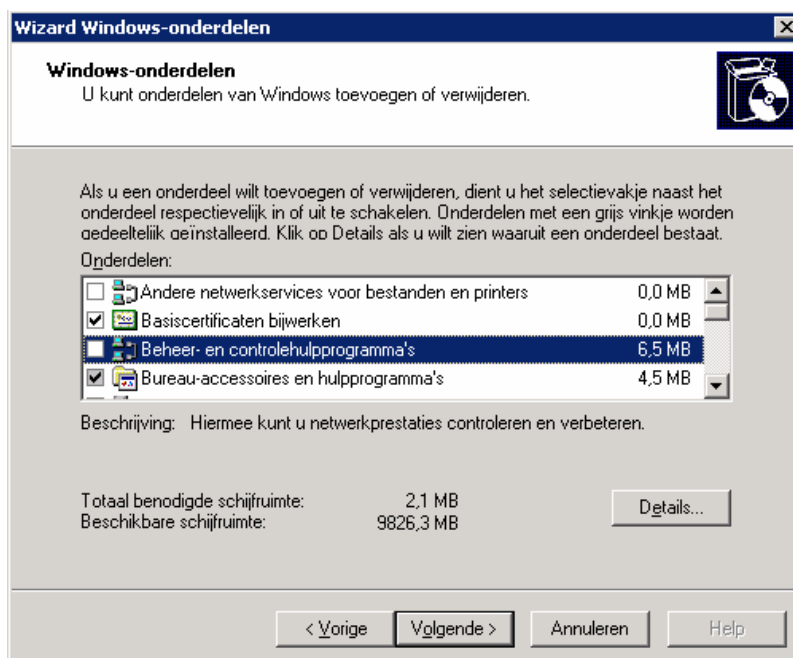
Wizard Windows-onderdelen

Windows-onderdelen
U kunt onderdelen van Windows toevoegen of verwijderen.

Als u een onderdeel wilt toevoegen of verwijderen, dient u het selectievakje naast het onderdeel respectievelijk in of uit te schakelen. Onderdelen met een grijs vinkje worden gedeeltelijk geïnstalleerd. Klik op Details als u wilt zien waaruit een onderdeel bestaat.

Onderdelen:

| | | |
|---|---|---|
| ☐ | Andere netwerkservices voor bestanden en printers | 0,0 MB |
| ☑ | Basiscertificaten bijwerken | 0,0 MB |
| ☐ | Beheer- en controlehulpprogramma's | 6,5 MB |
| ☑ | Bureau-accessoires en hulpprogramma's | 4,5 MB |

Beschrijving: Hiermee kunt u netwerkprestaties controleren en verbeteren.

Totaal benodigde schijfruimte: 2,1 MB
Beschikbare schijfruimte: 9826,3 MB

Details...

< Vorige
Volgende >
Annuleren
Help